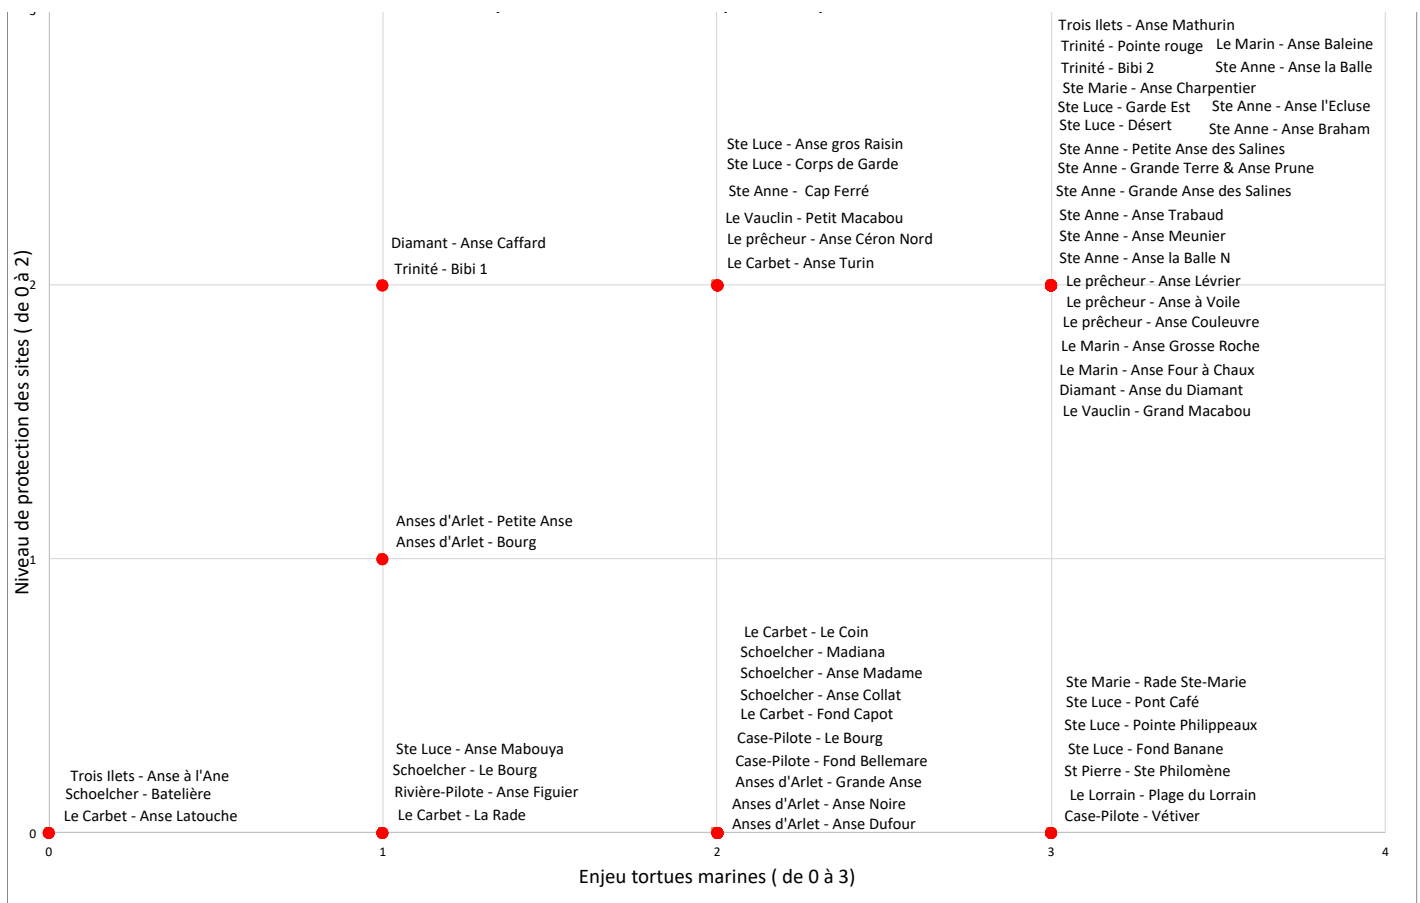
Trois Ilets - Anse Mathurin
Trinité - Pointe rouge
Le Marin - Anse Baleine
Trinité - Bibi 2
Ste Anne - Anse la Balle
Ste Marie - Anse Charpentier
Ste Luce - Garde Est
Ste Anne - Anse l'Ecluse
Ste Luce - Désert
Ste Anne - Anse Braham
Ste Anne - Petite Anse des Salines
Ste Anne - Grande Terre & Anse Prune
Ste Anne - Grande Anse des Salines
Ste Anne - Anse Trabaud
Ste Anne - Anse Meunier
Ste Anne - Anse la Balle N
Le prêcheur - Anse Lévrier
Le prêcheur - Anse à Voile
Le prêcheur - Anse Couleuvre
Le Marin - Anse Grosse Roche
Le Marin - Anse Four à Chaux
Diamant - Anse du Diamant
Le Vauclin - Grand Macabou

Ste Luce - Anse gros Raisin
Ste Luce - Corps de Garde
Ste Anne - Cap Ferré
Le Vauclin - Petit Macabou
Le prêcheur - Anse Céron Nord
Le Carbet - Anse Turin

Diamant - Anse Caffard
Trinité - Bibi 1

Anses d'Arlet - Petite Anse
Anses d'Arlet - Bourg

Le Carbet - Le Coin
Schoelcher - Madiana
Schoelcher - Anse Madame
Schoelcher - Anse Collat
Le Carbet - Fond Capot
Case-Pilote - Le Bourg
Case-Pilote - Fond Bellemare
Anses d'Arlet - Grande Anse
Anses d'Arlet - Anse Noire
Anses d'Arlet - Anse Dufour

Ste Marie - Rade Ste-Marie
Ste Luce - Pont Café
Ste Luce - Pointe Philippeaux
Ste Luce - Fond Banane
St Pierre - Ste Philomène
Le Lorrain - Plage du Lorrain
Case-Pilote - Vétiver

Ste Luce - Anse Mabouya
Schoelcher - Le Bourg
Rivière-Pilote - Anse Figuier
Le Carbet - La Rade

Trois Ilets - Anse à l'Ane
Schoelcher - Batelière
Le Carbet - Anse Latouche

Niveau de protection des sites ( de 0 à 2)
0
1
2

0
1
2
3
4
Enjeu tortues marines ( de 0 à 3)